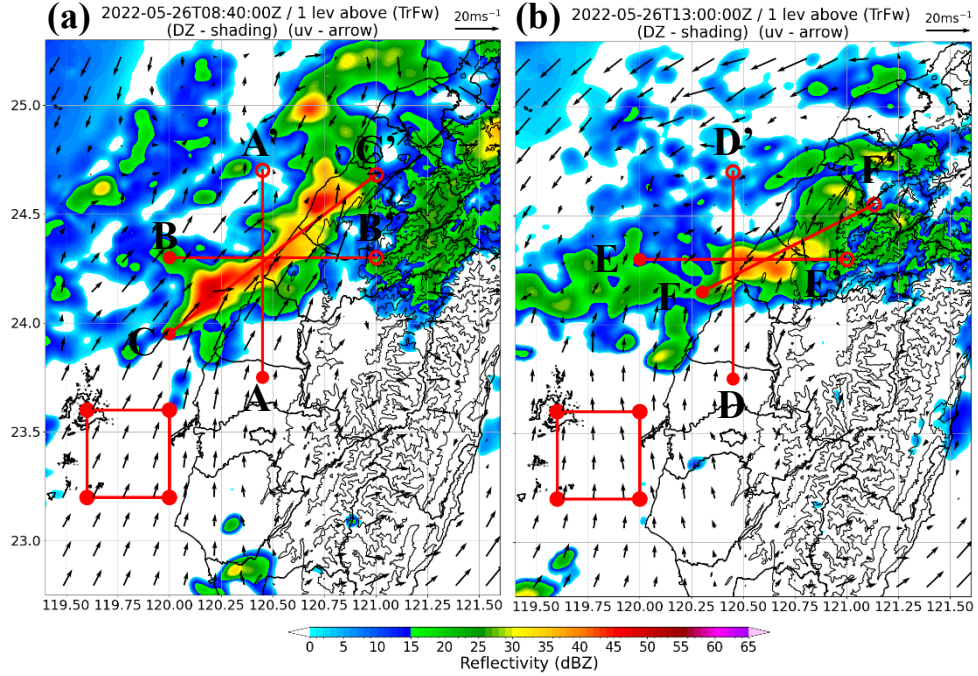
(a) 2022-05-26T08:40:00Z / 1 lev above (TrFw)
(DZ - shading) (uv - arrow)
20ms$^{-1}$

25.0
24.5
24.0
23.5
23.0

A'
C'
B
B'
C
A

119.50 119.75 120.00 120.25 120.50 120.75 121.00 121.25 121.50

(b) 2022-05-26T13:00:00Z / 1 lev above (TrFw)
(DZ - shading) (uv - arrow)
20ms$^{-1}$

D'
F'
E
F
E'
D

119.50 119.75 120.00 120.25 120.50 120.75 121.00 121.25 121.50

0 5 10 15 20 25 30 35 40 45 50 55 60 65
Reflectivity (dBZ)